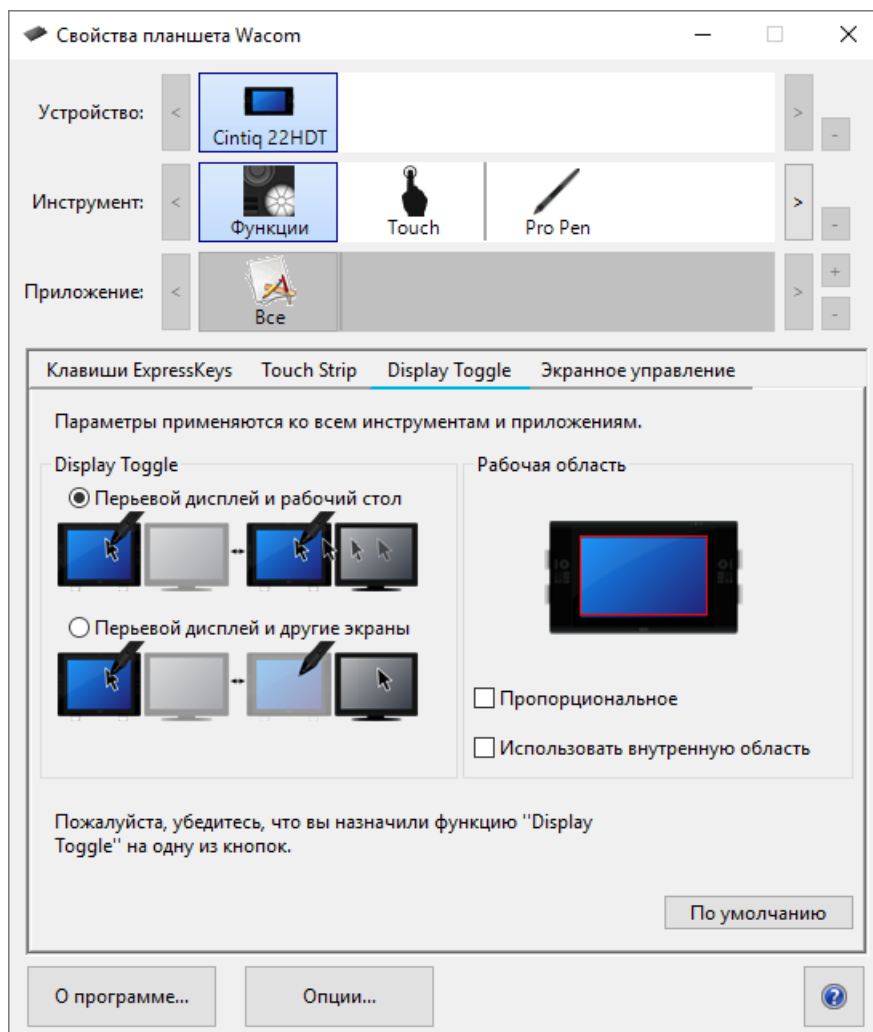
Свойства планшета Wacom

Устройство:
<
Cintiq 22HDT
>
-

Инструмент:
<
Функции
Touch
Pro Pen
>
-

Приложение:
<
Все
>
+
-

Клавиши ExpressKeys
Touch Strip
Display Toggle
Экранное управление

Параметры применяются ко всем инструментам и приложениям.

Display Toggle

Перьевой дисплей и рабочий стол

Перьевой дисплей и другие экраны

Рабочая область

Пропорциональное

Использовать внутреннюю область

Пожалуйста, убедитесь, что вы назначили функцию ''Display Toggle'' на одну из кнопок.

По умолчанию

О программе...
Опции...